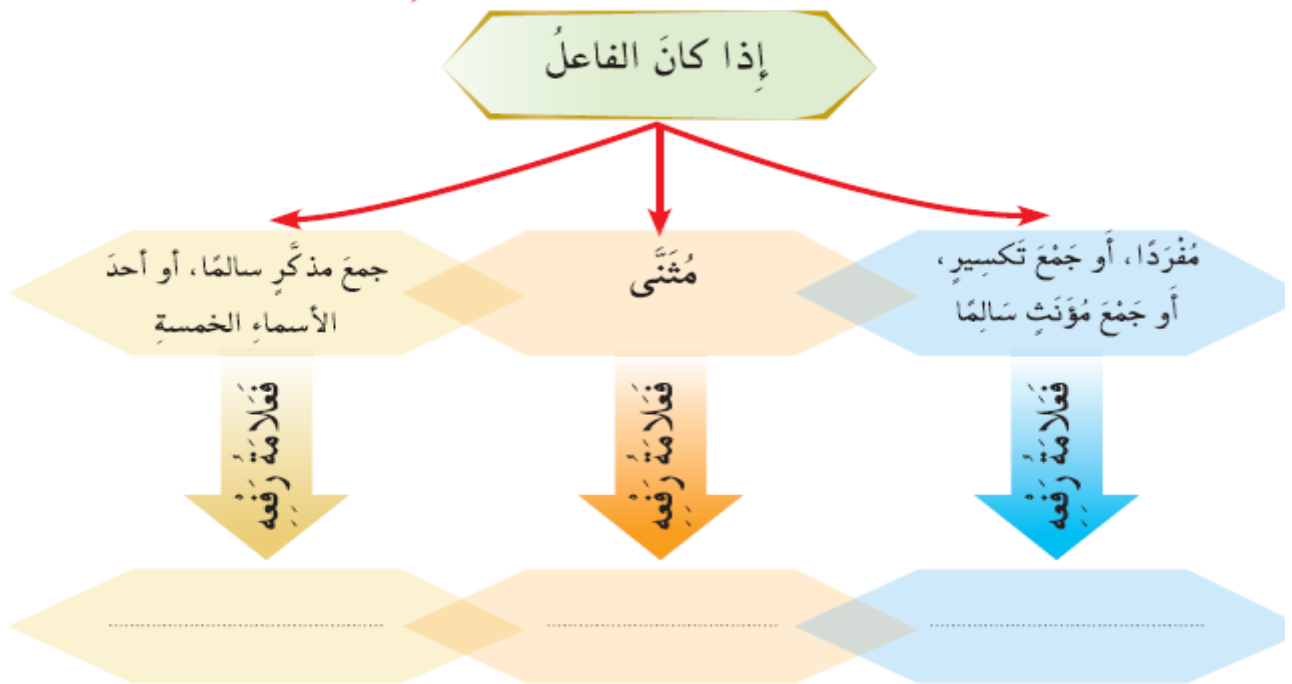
إِذا كانَ الفاعلُ

مُفْرَدًا، أَو جَمْعَ تكسيرٍ، أَو جَمْعَ مُؤَنَثٍ سالِمًا

مُثَنًّى

جمعَ مذكَّرٍ سالمًا، أو أحدَ الأسماءِ الخمسةِ

فعَلامَةُ رَفْعِهِ

فعَلامَةُ رَفْعِهِ

فعَلامَةُ رَفْعِهِ

..............................

..............................

..............................